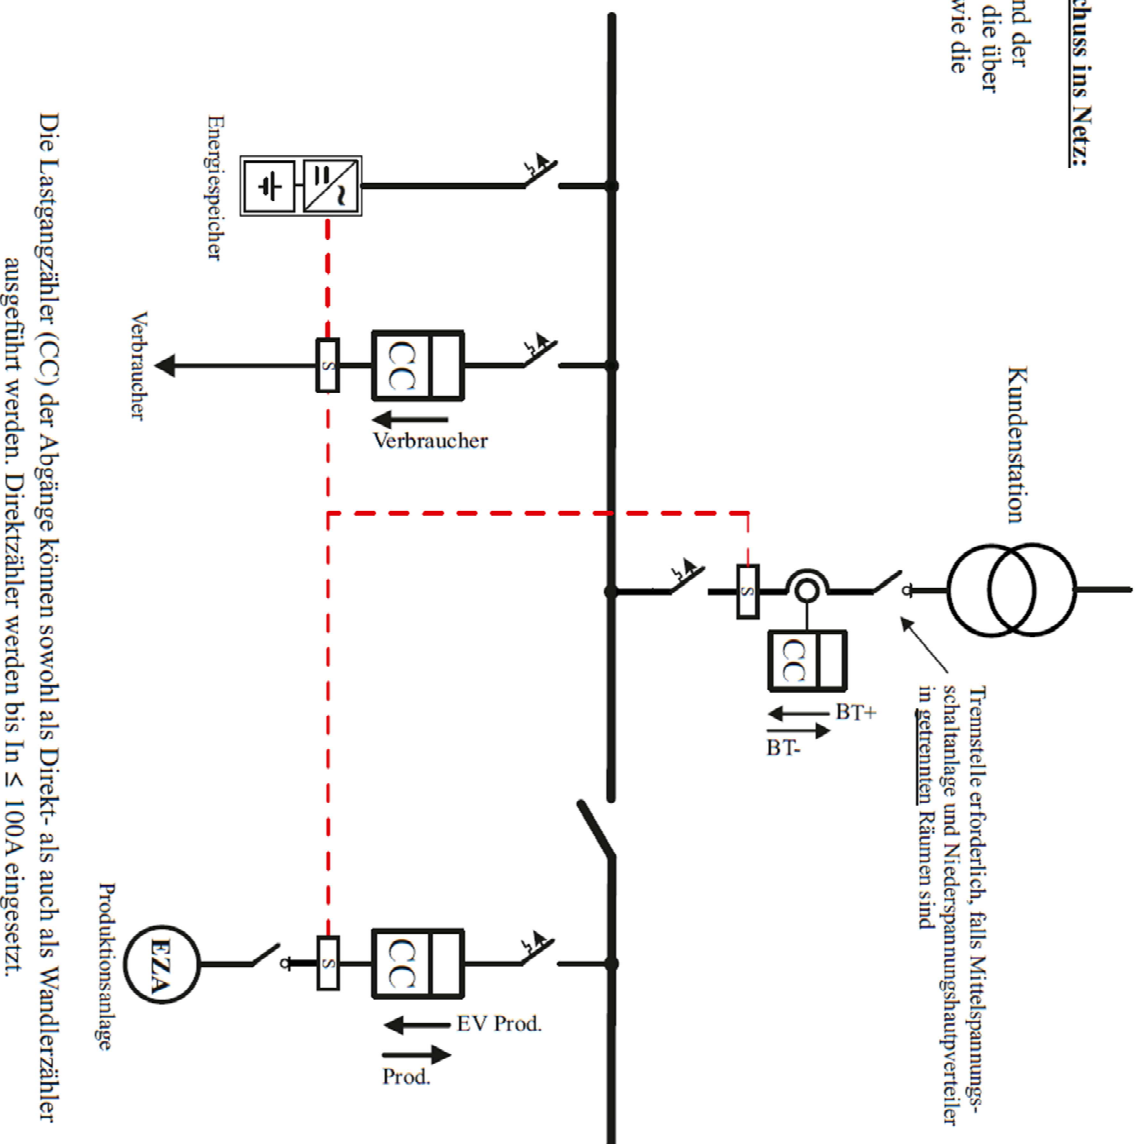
chuss ins Netz:

nd der
die über
wie die

Kundenstation

Trennstelle erforderlich, falls Mittelspannungsschaltanlage und Niederspannungshauptverteiler in getrennten Räumen sind

CC
BT+
BT-

S

Energiespeicher

CC
S
Verbraucher
Verbraucher

CC
S
EV Prod.
Prod.
EZA
Produktionsanlage

Die Lastgangzähler (CC) der Abgänge können sowohl als Direkt- als auch als Wandlerzähler ausgeführt werden. Direktzähler werden bis In ≤ 100A eingesetzt.